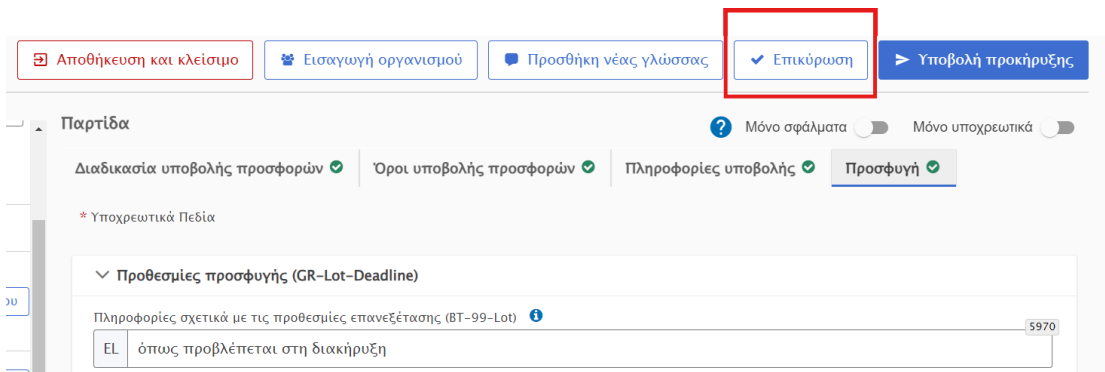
Αποθήκευση και κλείσιμο | Εισαγωγή οργανισμού | Προσθήκη νέας γλώσσας | Επικύρωση | Υποβολή προκήρυξης

Παρτίδα

Μόνο σφάλματα | Μόνο υποχρεωτικά

Διαδικασία υποβολής προσφορών | Όροι υποβολής προσφορών | Πληροφορίες υποβολής | Προσφυγή

* Υποχρεωτικά Πεδία

Προθεσμίες προσφυγής (GR-Lot-Deadline)

Πληροφορίες σχετικά με τις προθεσμίες επανεξέτασης (BT-99-Lot)

5970

EL όπως προβλέπεται στη διακήρυξη

ου